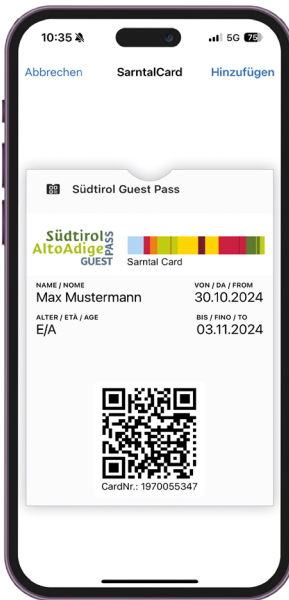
10:35
5G 75

Abbrechen
SarntalCard
Hinzufügen

Südtirol Guest Pass

Südtirol
AltoAdige
GUEST
PASS

Sarntal Card

NAME / NOME
Max Mustermann

VON / DA / FROM
30.10.2024

ALTER / ETÀ / AGE
E/A

BIS / FINO / TO
03.11.2024

CardNr.: 1970055347